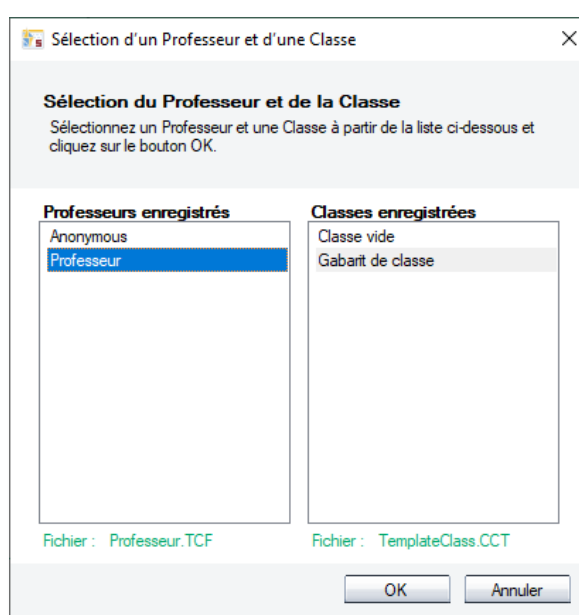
Sélection d'un Professeur et d'une Classe

Sélection du Professeur et de la Classe

Sélectionnez un Professeur et une Classe à partir de la liste ci-dessous et cliquez sur le bouton OK.

Professeurs enregistrés
Anonymous
Professeur

Classes enregistrées
Classe vide
Gabarit de classe

Fichier : Professeur.TCF

Fichier : TemplateClass.CCT

OK

Annuler